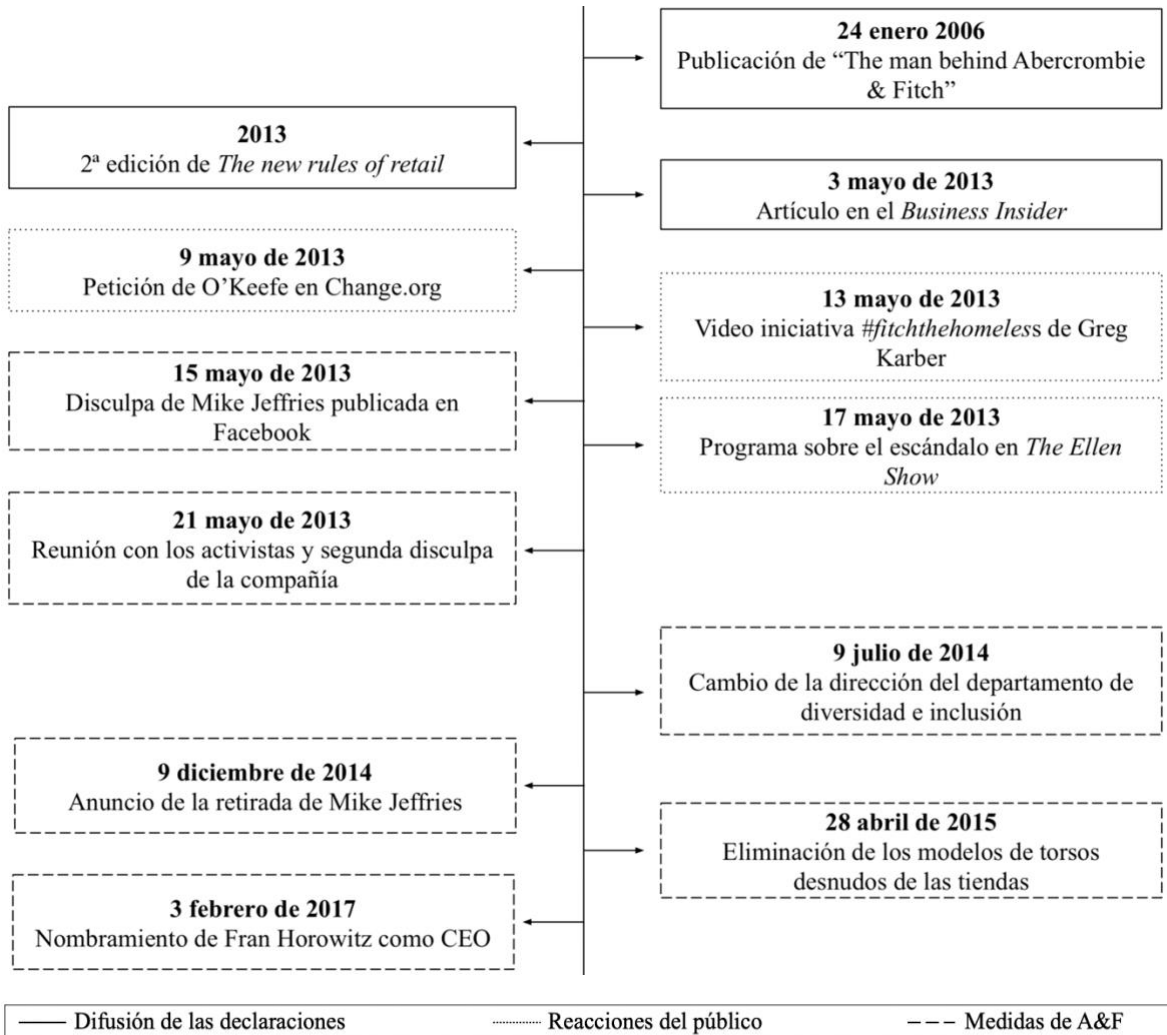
**24 enero 2006**
Publicación de "The man behind Abercrombie & Fitch"

**2013**
2ª edición de *The new rules of retail*

**3 mayo de 2013**
Artículo en el *Business Insider*

**9 mayo de 2013**
Petición de O'Keefe en Change.org

**13 mayo de 2013**
Video iniciativa *#fitchthehomeless* de Greg Karber

**15 mayo de 2013**
Disculpa de Mike Jeffries publicada en Facebook

**17 mayo de 2013**
Programa sobre el escándalo en *The Ellen Show*

**21 mayo de 2013**
Reunión con los activistas y segunda disculpa de la compañía

**9 julio de 2014**
Cambio de la dirección del departamento de diversidad e inclusión

**9 diciembre de 2014**
Anuncio de la retirada de Mike Jeffries

**28 abril de 2015**
Eliminación de los modelos de torsos desnudos de las tiendas

**3 febrero de 2017**
Nombramiento de Fran Horowitz como CEO

Difusión de las declaraciones
Reacciones del público
Medidas de A&F